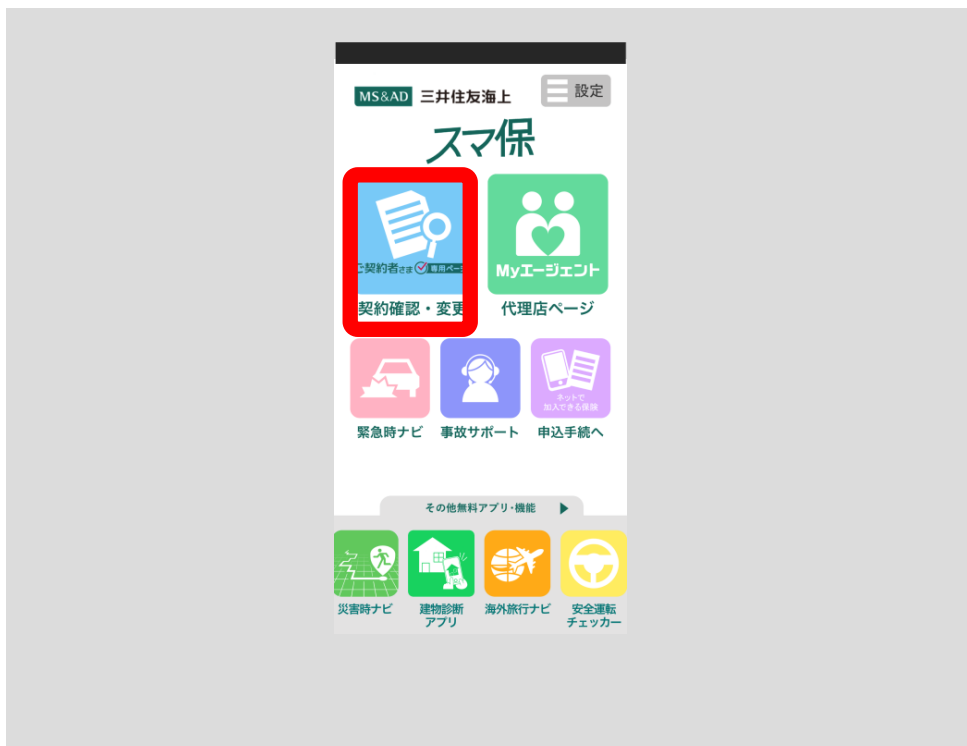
MS&AD 三井住友海上

設定

スマ保

ご契約者さま 専用ページ

契約確認・変更

Myエージェント

代理店ページ

緊急時ナビ

事故サポート

ネットで加入できる保険

申込手続へ

その他無料アプリ・機能

災害時ナビ

建物診断アプリ

海外旅行ナビ

安全運転チェッカー